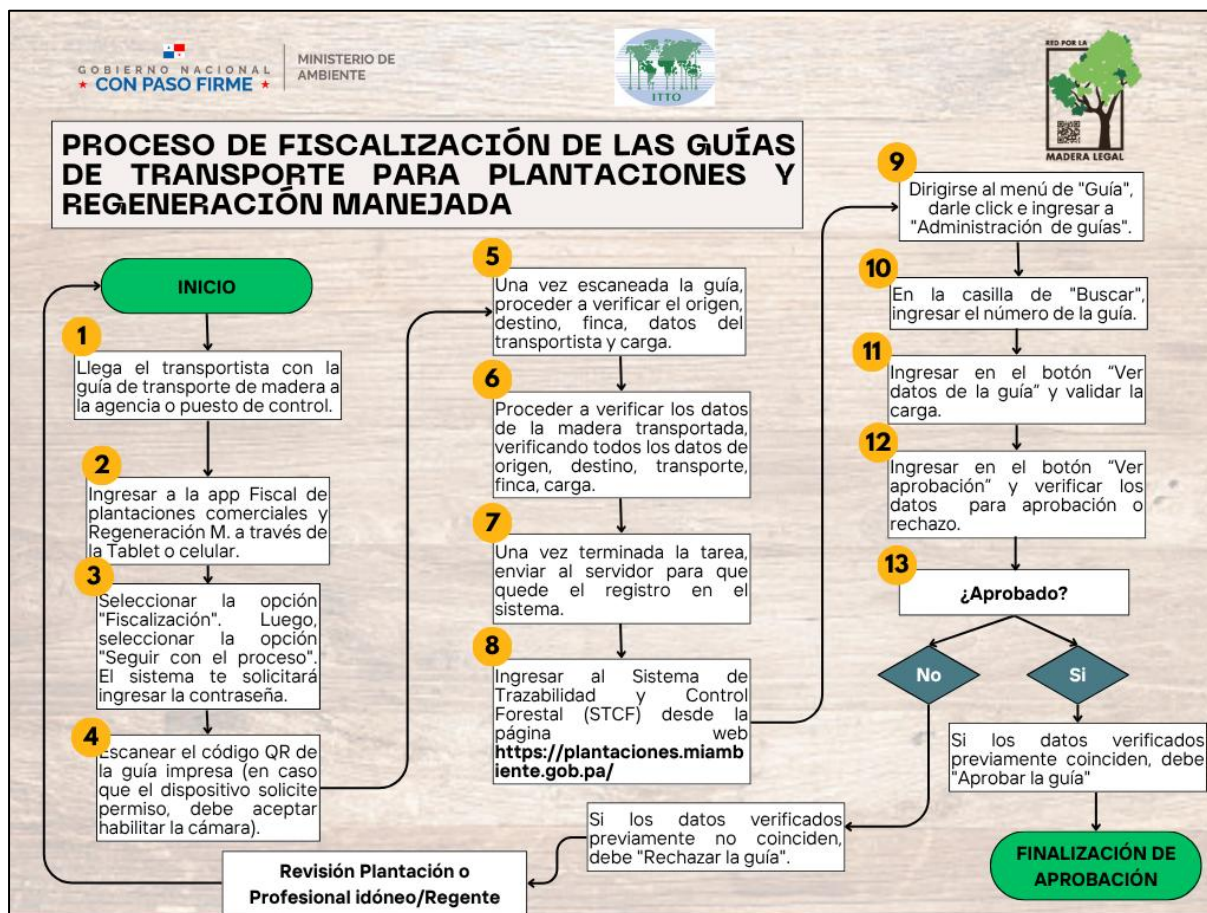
GOBIERNO NACIONAL
★ CON PASO FIRME ★

MINISTERIO DE AMBIENTE

ITTO

RED POR LA
MADERA LEGAL

PROCESO DE FISCALIZACIÓN DE LAS GUÍAS DE TRANSPORTE PARA PLANTACIONES Y REGENERACIÓN MANEJADA

INICIO

1
Llega el transportista con la guía de transporte de madera a la agencia o puesto de control.

2
Ingresar a la app Fiscal de plantaciones comerciales y Regeneración M. a través de la Tablet o celular.

3
Seleccionar la opción "Fiscalización". Luego, seleccionar la opción "Seguir con el proceso". El sistema te solicitará ingresar la contraseña.

4
Escanear el código QR de la guía impresa (en caso que el dispositivo solicite permiso, debe aceptar habilitar la cámara).

5
Una vez escaneada la guía, proceder a verificar el origen, destino, finca, datos del transportista y carga.

6
Proceder a verificar los datos de la madera transportada, verificando todos los datos de origen, destino, transporte, finca, carga.

7
Una vez terminada la tarea, enviar al servidor para que quede el registro en el sistema.

8
Ingresar al Sistema de Trazabilidad y Control Forestal (STCF) desde la página web **https://plantaciones.miambiente.gob.pa/**

9
Dirigirse al menú de "Guía", darle click e ingresar a "Administración de guías".

10
En la casilla de "Buscar", ingresar el número de la guía.

11
Ingresar en el botón "Ver datos de la guía" y validar la carga.

12
Ingresar en el botón "Ver aprobación" y verificar los datos para aprobación o rechazo.

13
¿Aprobado?

No

Si

Si los datos verificados previamente coinciden, debe "Aprobar la guía"

FINALIZACIÓN DE APROBACIÓN

Si los datos verificados previamente no coinciden, debe "Rechazar la guía".

Revisión Plantación o Profesional idóneo/Regente